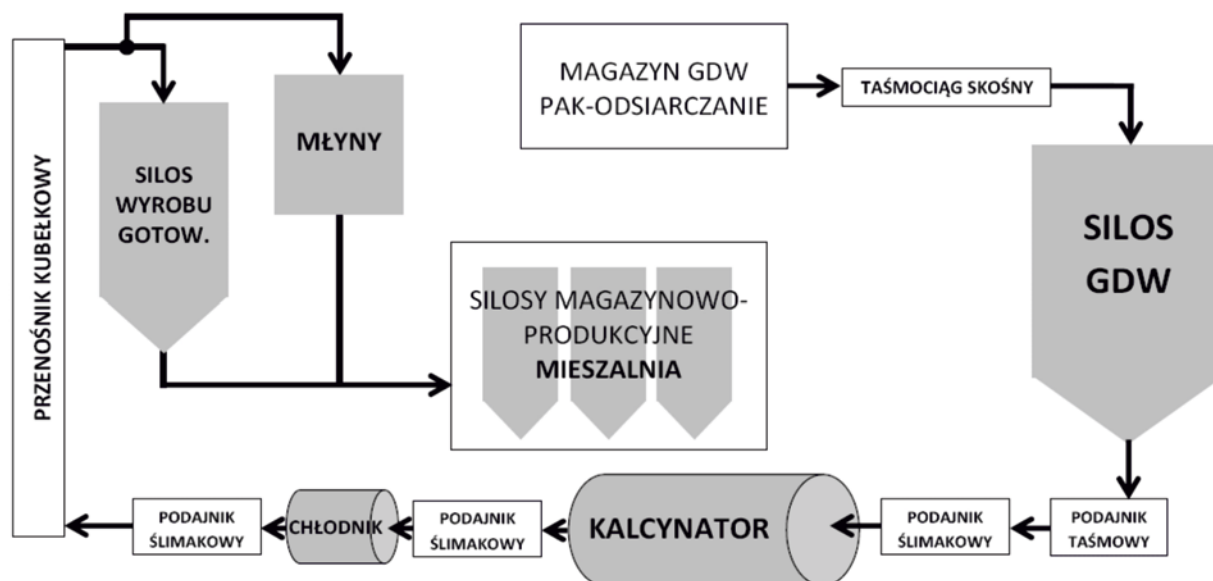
PRZENOŚNIK KUBEŁKOWY

SILOS WYROBU GOTOW.

MŁYNY

MAGAZYN GDW PAK-ODSIARCZANIE

TAŚMOCIĄG SKOŚNY

SILOS GDW

SILOSY MAGAZYNOWO-PRODUKCYJNE MIESZALNIA

PODAJNIK ŚLIMAKOWY

CHŁODNIK

PODAJNIK ŚLIMAKOWY

KALCYNATOR

PODAJNIK ŚLIMAKOWY

PODAJNIK TAŚMOWY